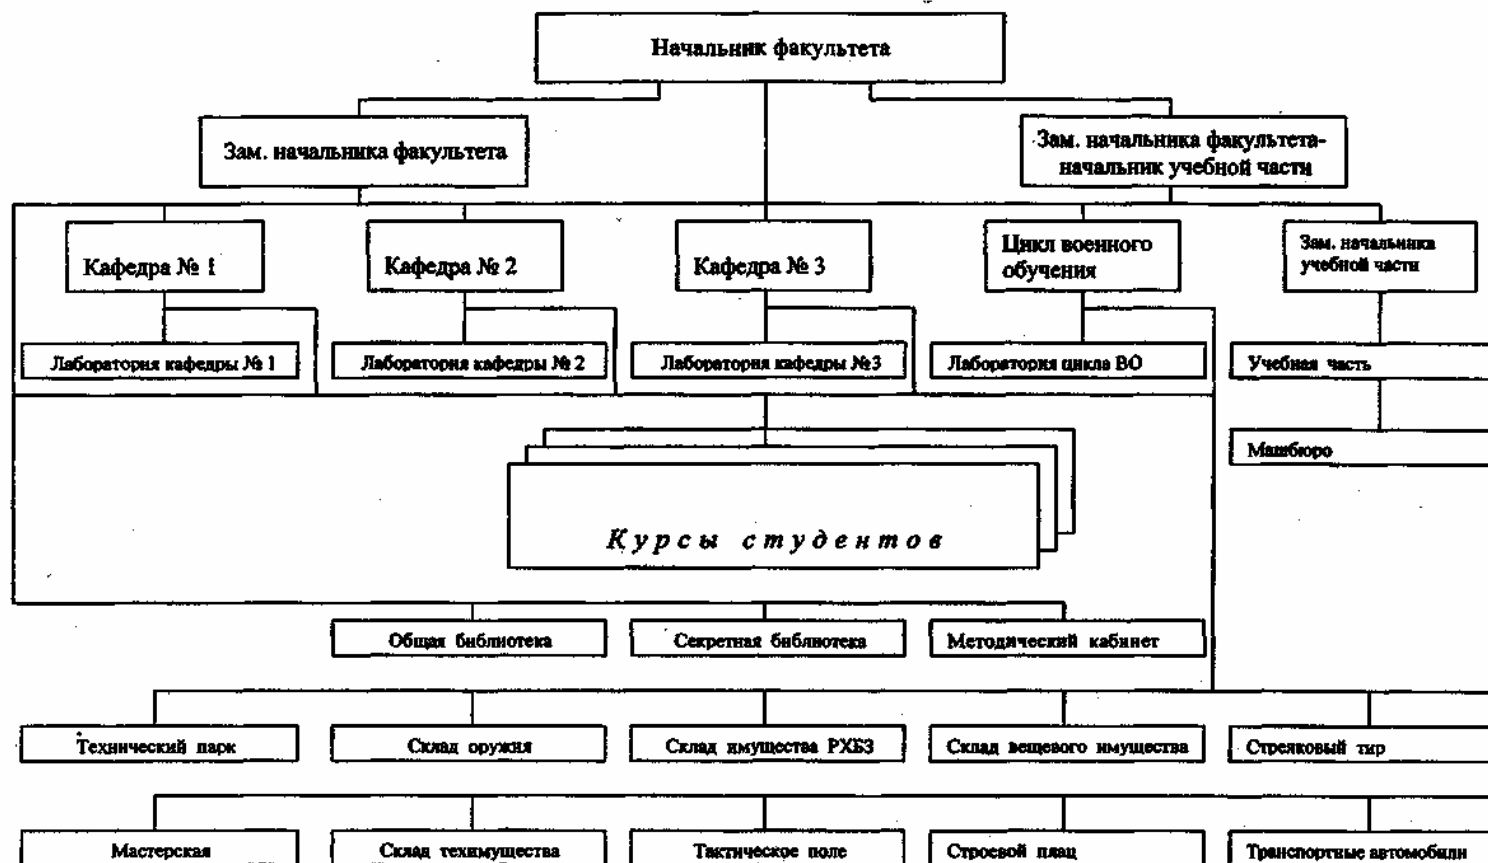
Начальник факультета

Зам. начальника факультета

Зам. начальника факультета-начальник учебной части

Кафедра № 1

Кафедра № 2

Кафедра № 3

Цикл военного обучения

Зам. начальника учебной части

Лаборатория кафедры № 1

Лаборатория кафедры № 2

Лаборатория кафедры №3

Лаборатория цикла ВО

Учебная часть

Машбюро

Курсы студентов

Общая библиотека

Секретная библиотека

Методический кабинет

Технический парк

Склад оружия

Склад имущества РХБЗ

Склад вещевого имущества

Стрелковый тир

Мастерская

Склад техимущества

Тактическое поле

Строевой плац

Транспортные автомобили